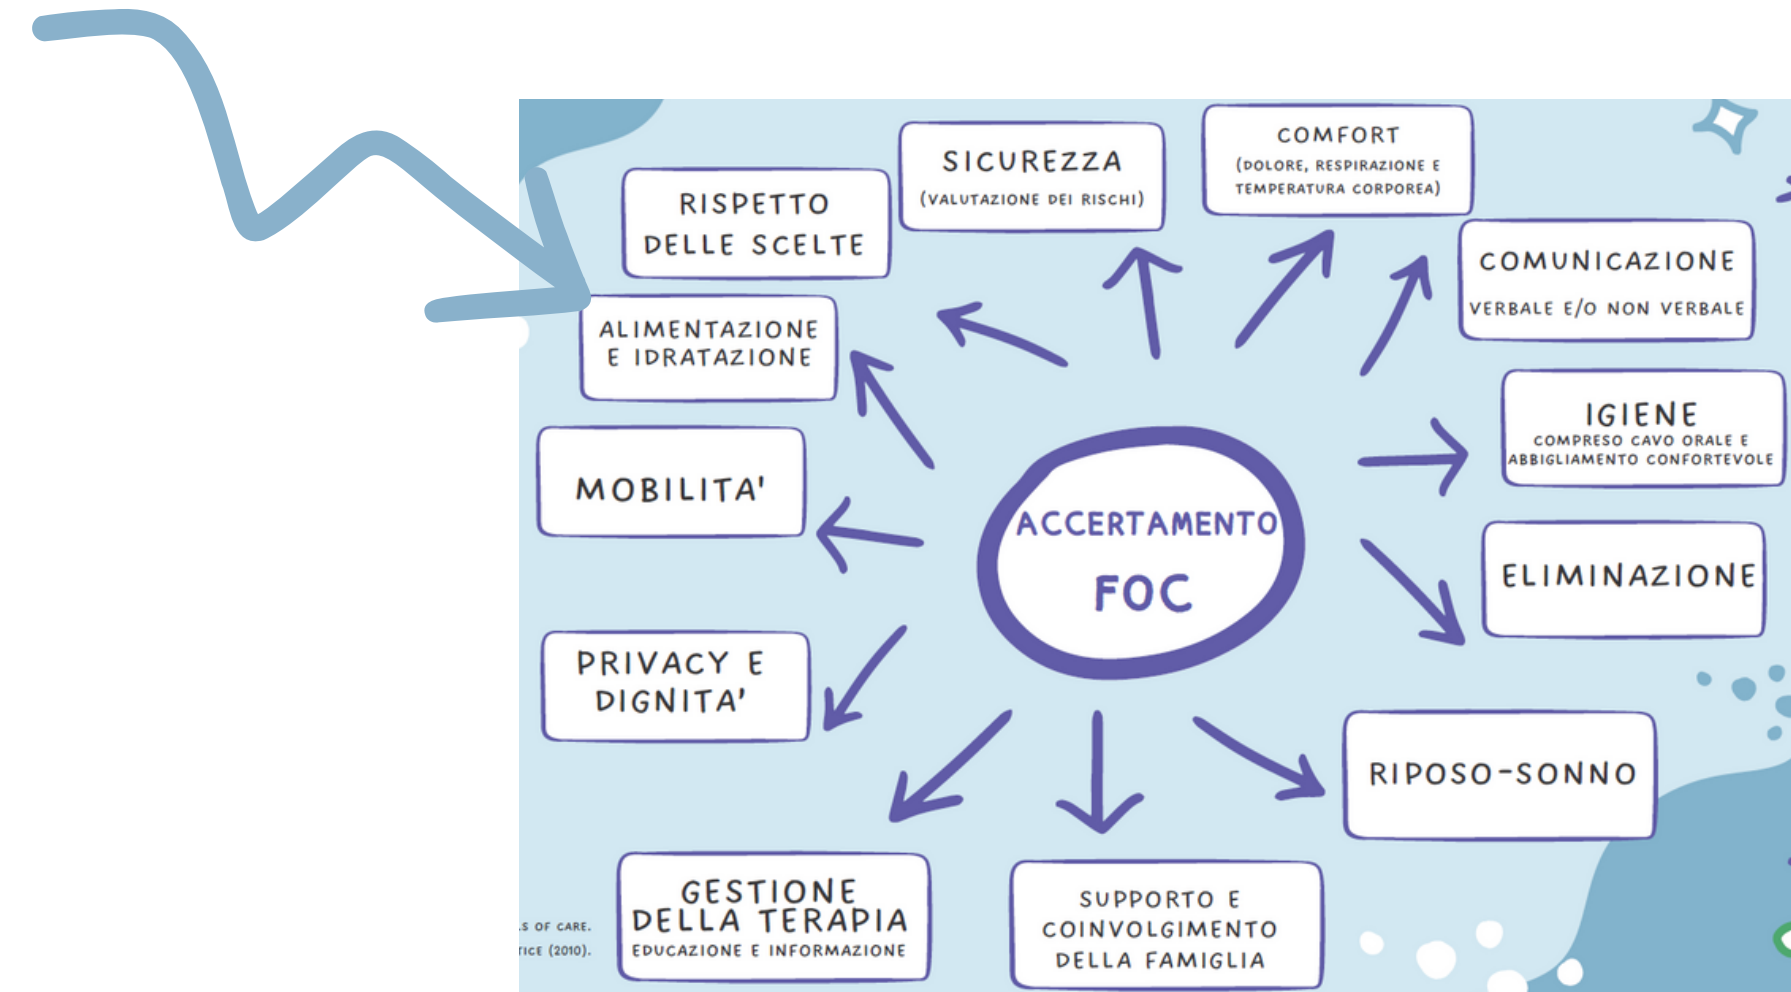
SICUREZZA
(VALUTAZIONE DEI RISCHI)

COMFORT
(DOLORE, RESPIRAZIONE E TEMPERATURA CORPOREA)

RISPETTO DELLE SCELTE

COMUNICAZIONE
VERBALE E/O NON VERBALE

ALIMENTAZIONE E IDRATAZIONE

IGIENE
COMPRESO CAVO ORALE E ABBIGLIAMENTO CONFORTEVOLE

MOBILITA'

ACCERTAMENTO
FOC

ELIMINAZIONE

PRIVACY E DIGNITA'

RIPOSO-SONNO

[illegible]S OF CARE.
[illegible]TICE (2010).

GESTIONE DELLA TERAPIA
EDUCAZIONE E INFORMAZIONE

SUPPORTO E COINVOLGIMENTO DELLA FAMIGLIA